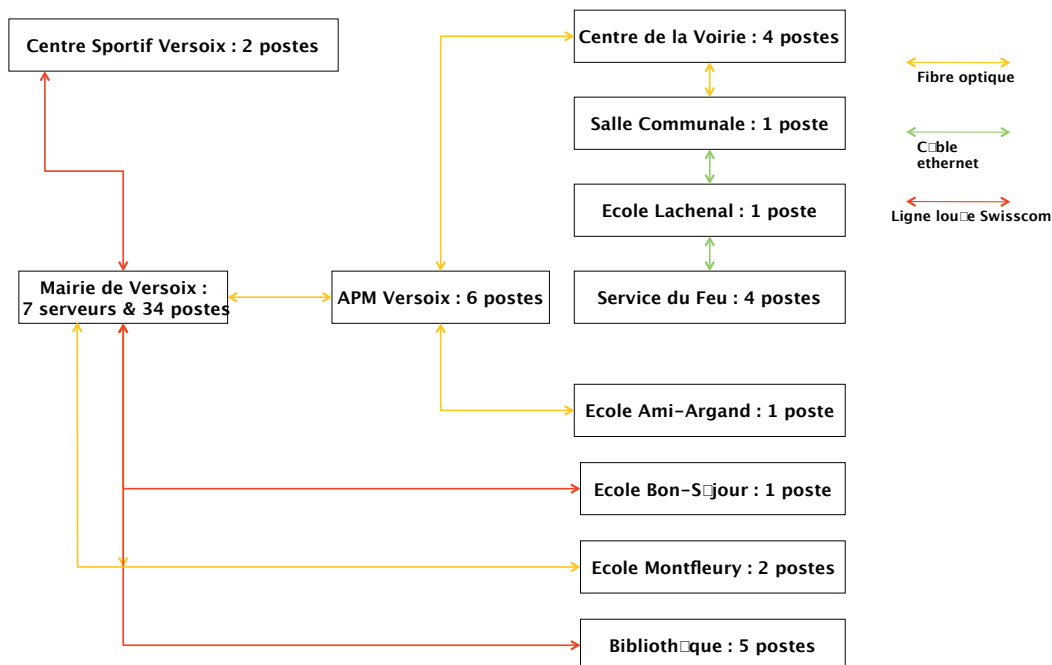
Centre Sportif Versoix : 2 postes

Centre de la Voirie : 4 postes

Salle Communale : 1 poste

Ecole Lachenal : 1 poste

Service du Feu : 4 postes

Mairie de Versoix : 7 serveurs & 34 postes

APM Versoix : 6 postes

Ecole Ami-Argand : 1 poste

Ecole Bon-S□jour : 1 poste

Ecole Montfleury : 2 postes

Biblioth□que : 5 postes

Fibre optique

C□ble ethernet

Ligne lou□e Swisscom